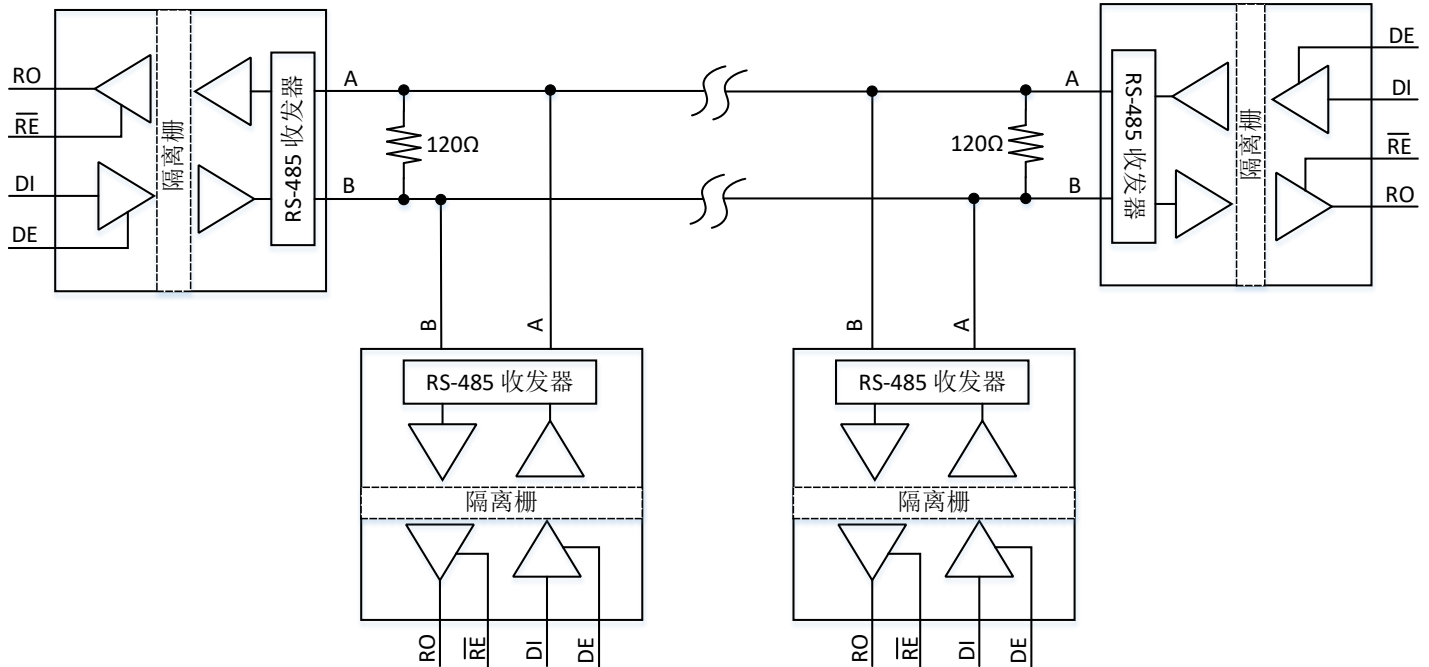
RO
$\overline{RE}$
DI
DE
隔离栅
RS-485 收发器
A
B
120Ω
120Ω
A
B
RS-485 收发器
隔离栅
DE
DI
$\overline{RE}$
RO
B
A
B
A
RS-485 收发器
隔离栅
RO
$\overline{RE}$
DI
DE
RS-485 收发器
隔离栅
RO
$\overline{RE}$
DI
DE